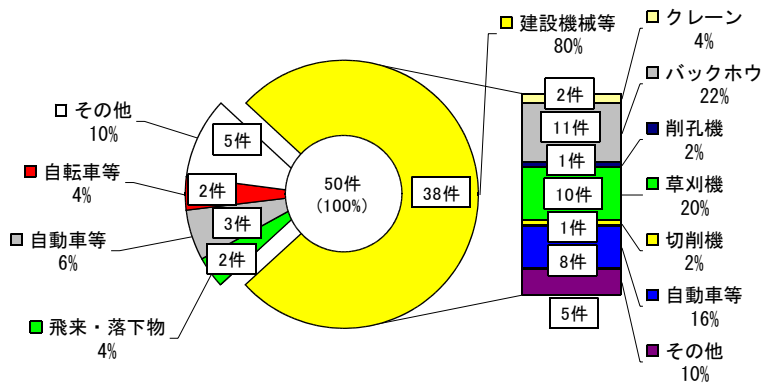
建設機械等
80%

その他
10%

自転車等
4%

自動車等
6%

飛来・落下物
4%

5件
2件
3件
2件

50件
（100%）

38件

クレーン
4%

バックホウ
22%

削孔機
2%

草刈機
20%

切削機
2%

自動車等
16%

その他
10%

2件
11件
1件
10件
1件
8件
5件